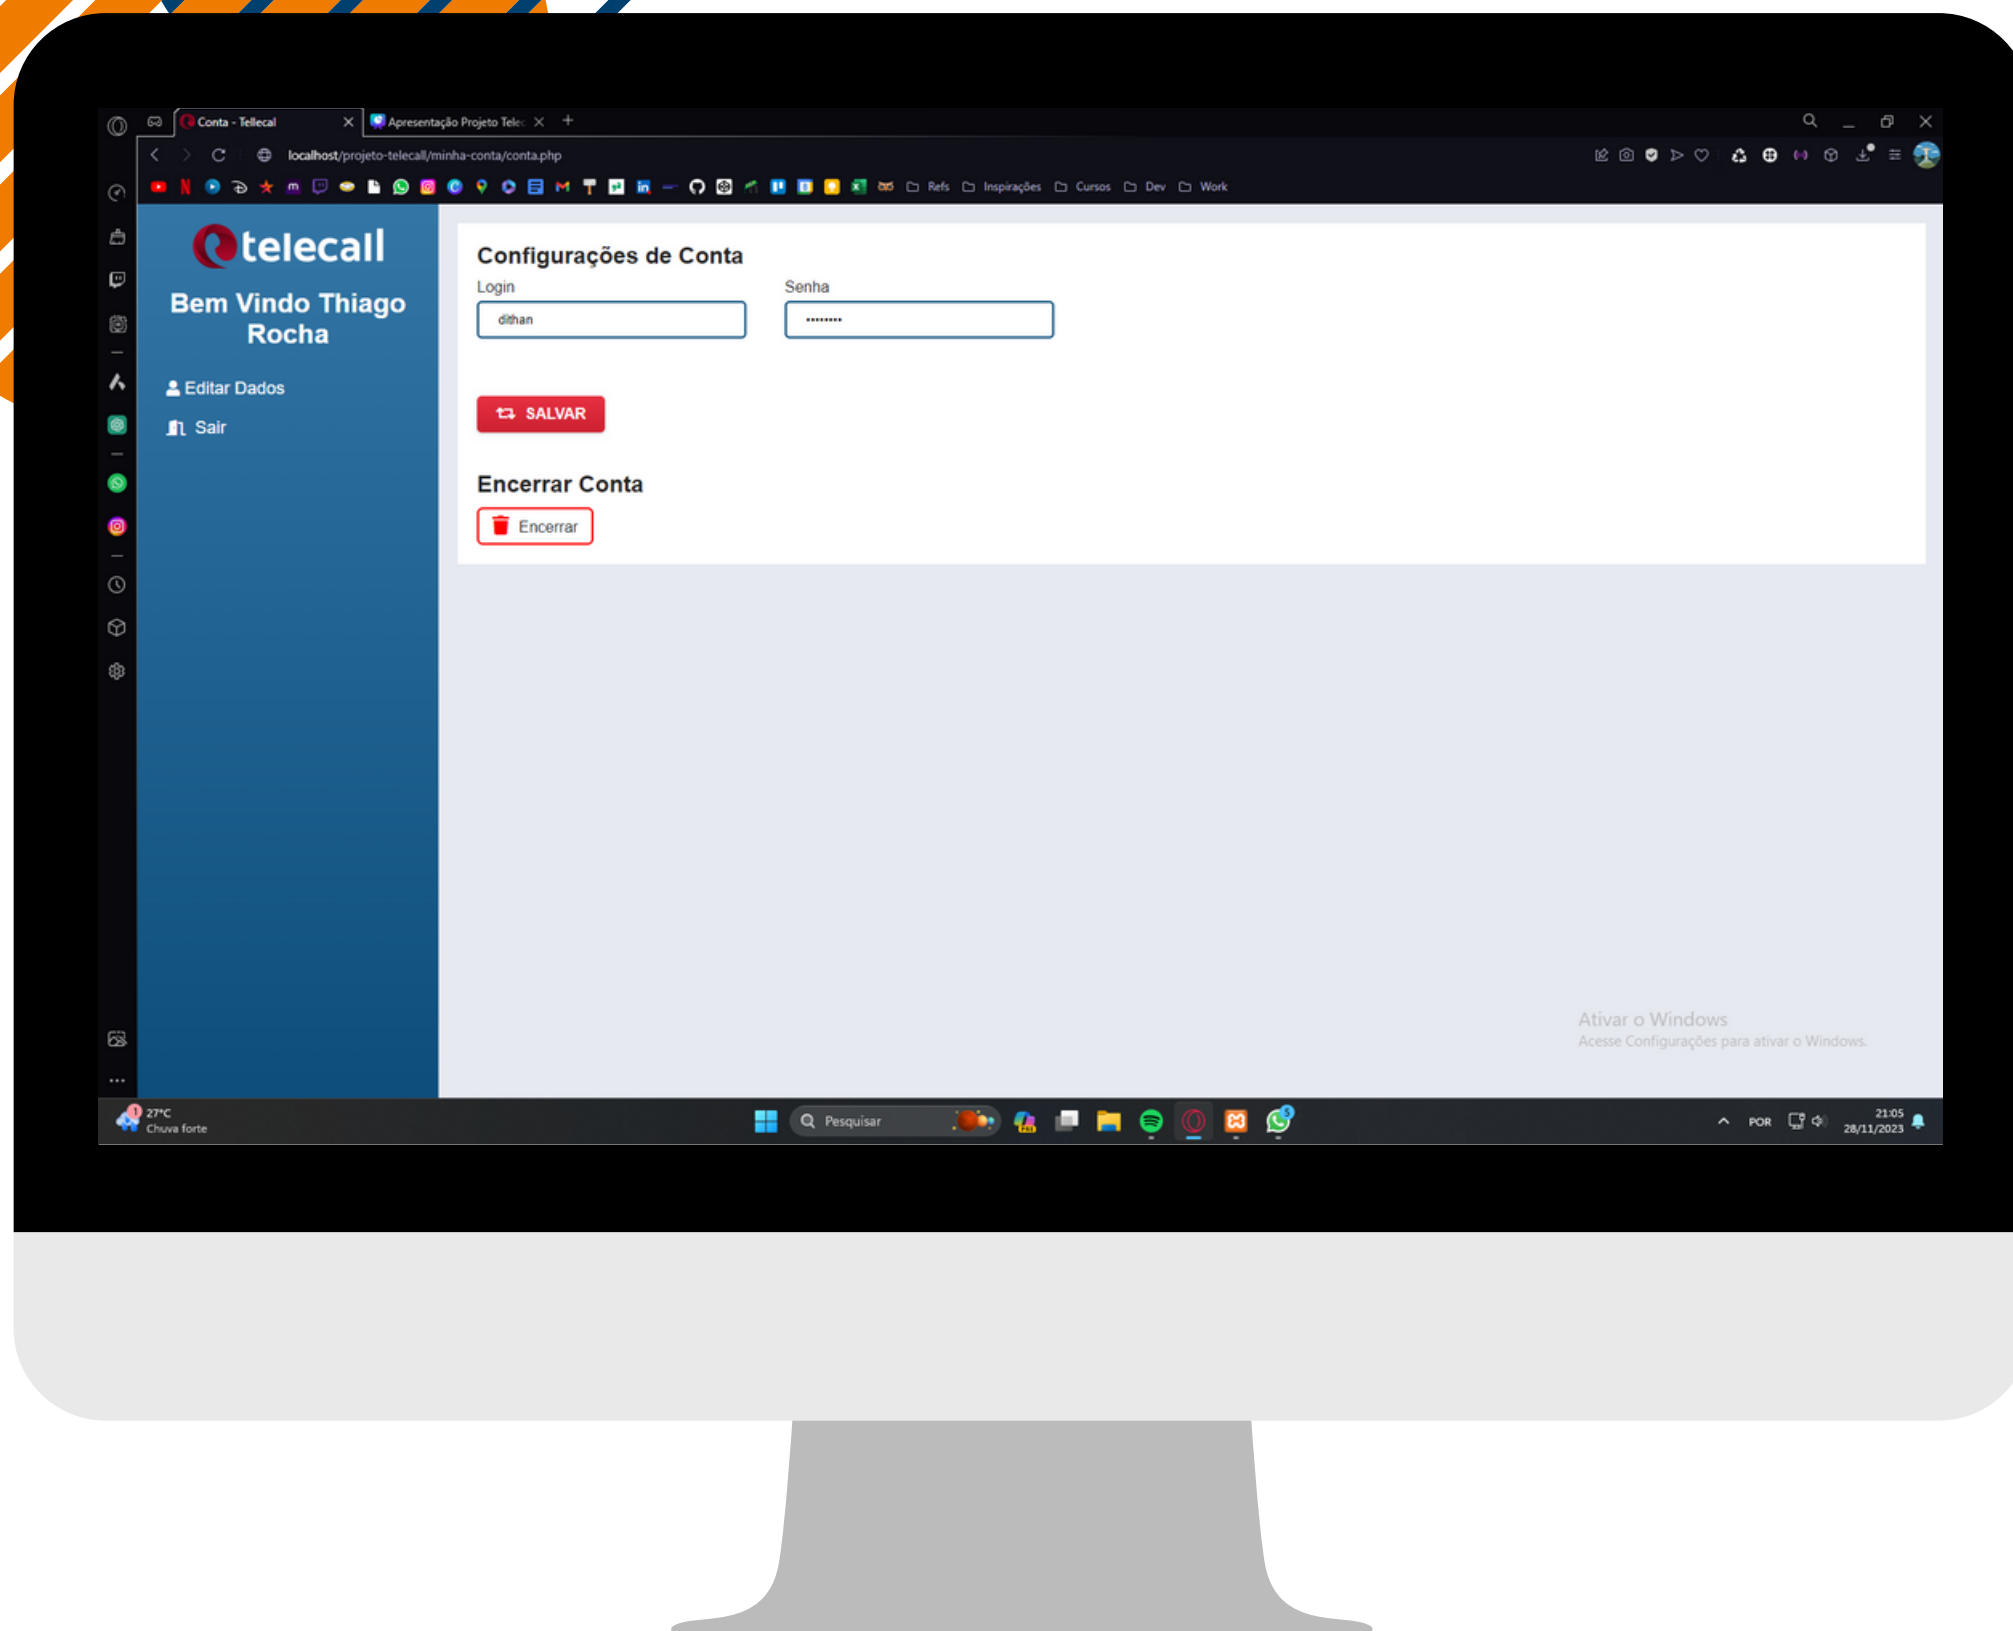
Conta - Tellecal
Apresentação Projeto Telec
localhost/projeto-telecall/minha-conta/conta.php
Refs Inspirações Cursos Dev Work

telecall
Bem Vindo Thiago Rocha
Editar Dados
Sair

Configurações de Conta
Login
dithan
Senha
.........
SALVAR

Encerrar Conta
Encerrar

Ativar o Windows
Acesse Configurações para ativar o Windows.

27°C
Chuva forte
Pesquisar
POR
21:05
28/11/2023